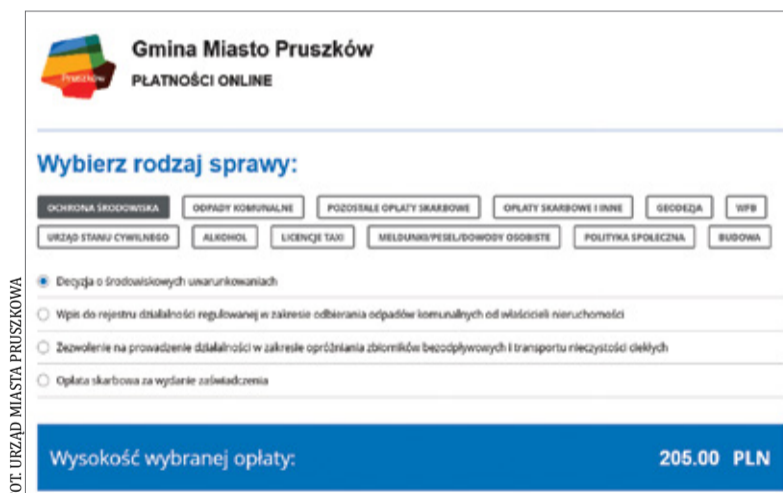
Pruszków

Gmina Miasto Pruszków
PŁATNOŚCI ONLINE

Wybierz rodzaj sprawy:

OCHRONA ŚRODOWISKA
ODPADY KOMUNALNE
POZOSTAŁE OPŁATY SKARBOWE
OPŁATY SKARBOWE I INNE
GEODEZJA
WFB
URZĄD STANU CYWILNEGO
ALKOHOL
LICENCJE TAXI
MELDUNKI/PESEL/DOWODY OSOBISTE
POLITYKA SPOŁECZNA
BUDOWA

Decyzja o środowiskowych uwarunkowaniach

Wpis do rejestru działalności regulowanej w zakresie odbierania odpadów komunalnych od właścicieli nieruchomości

Zezwolenie na prowadzenie działalności w zakresie opróżniania zbiorników bezodpływowych i transportu nieczystości ciekłych

Opłata skarbowa za wydanie zaświadczenia

Wysokość wybranej opłaty:
205.00 PLN

OT. URZĄD MIASTA PRUSZKOWA